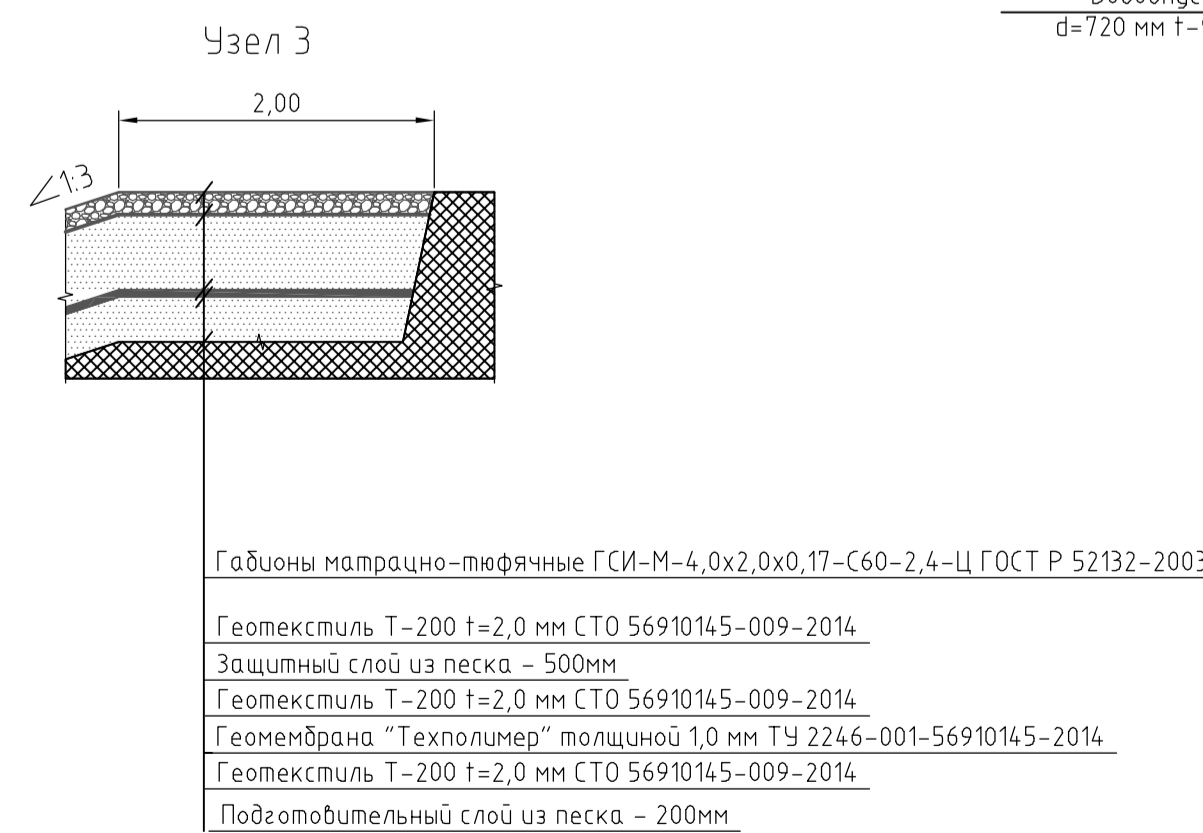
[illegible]
d=720 мм t-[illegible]

Узел 3

2,00

1:3

Габионы матрацно-тюфячные ГСИ-М-4,0х2,0х0,17-С60-2,4-Ц ГОСТ Р 52132-200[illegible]

Геотекстиль Т-200 t=2,0 мм СТО 56910145-009-2014
Защитный слой из песка - 500мм
Геотекстиль Т-200 t=2,0 мм СТО 56910145-009-2014
Геомембрана "Техполимер" толщиной 1,0 мм ТУ 2246-001-56910145-2014
Геотекстиль Т-200 t=2,0 мм СТО 56910145-009-2014
Подготовительный слой из песка - 200мм